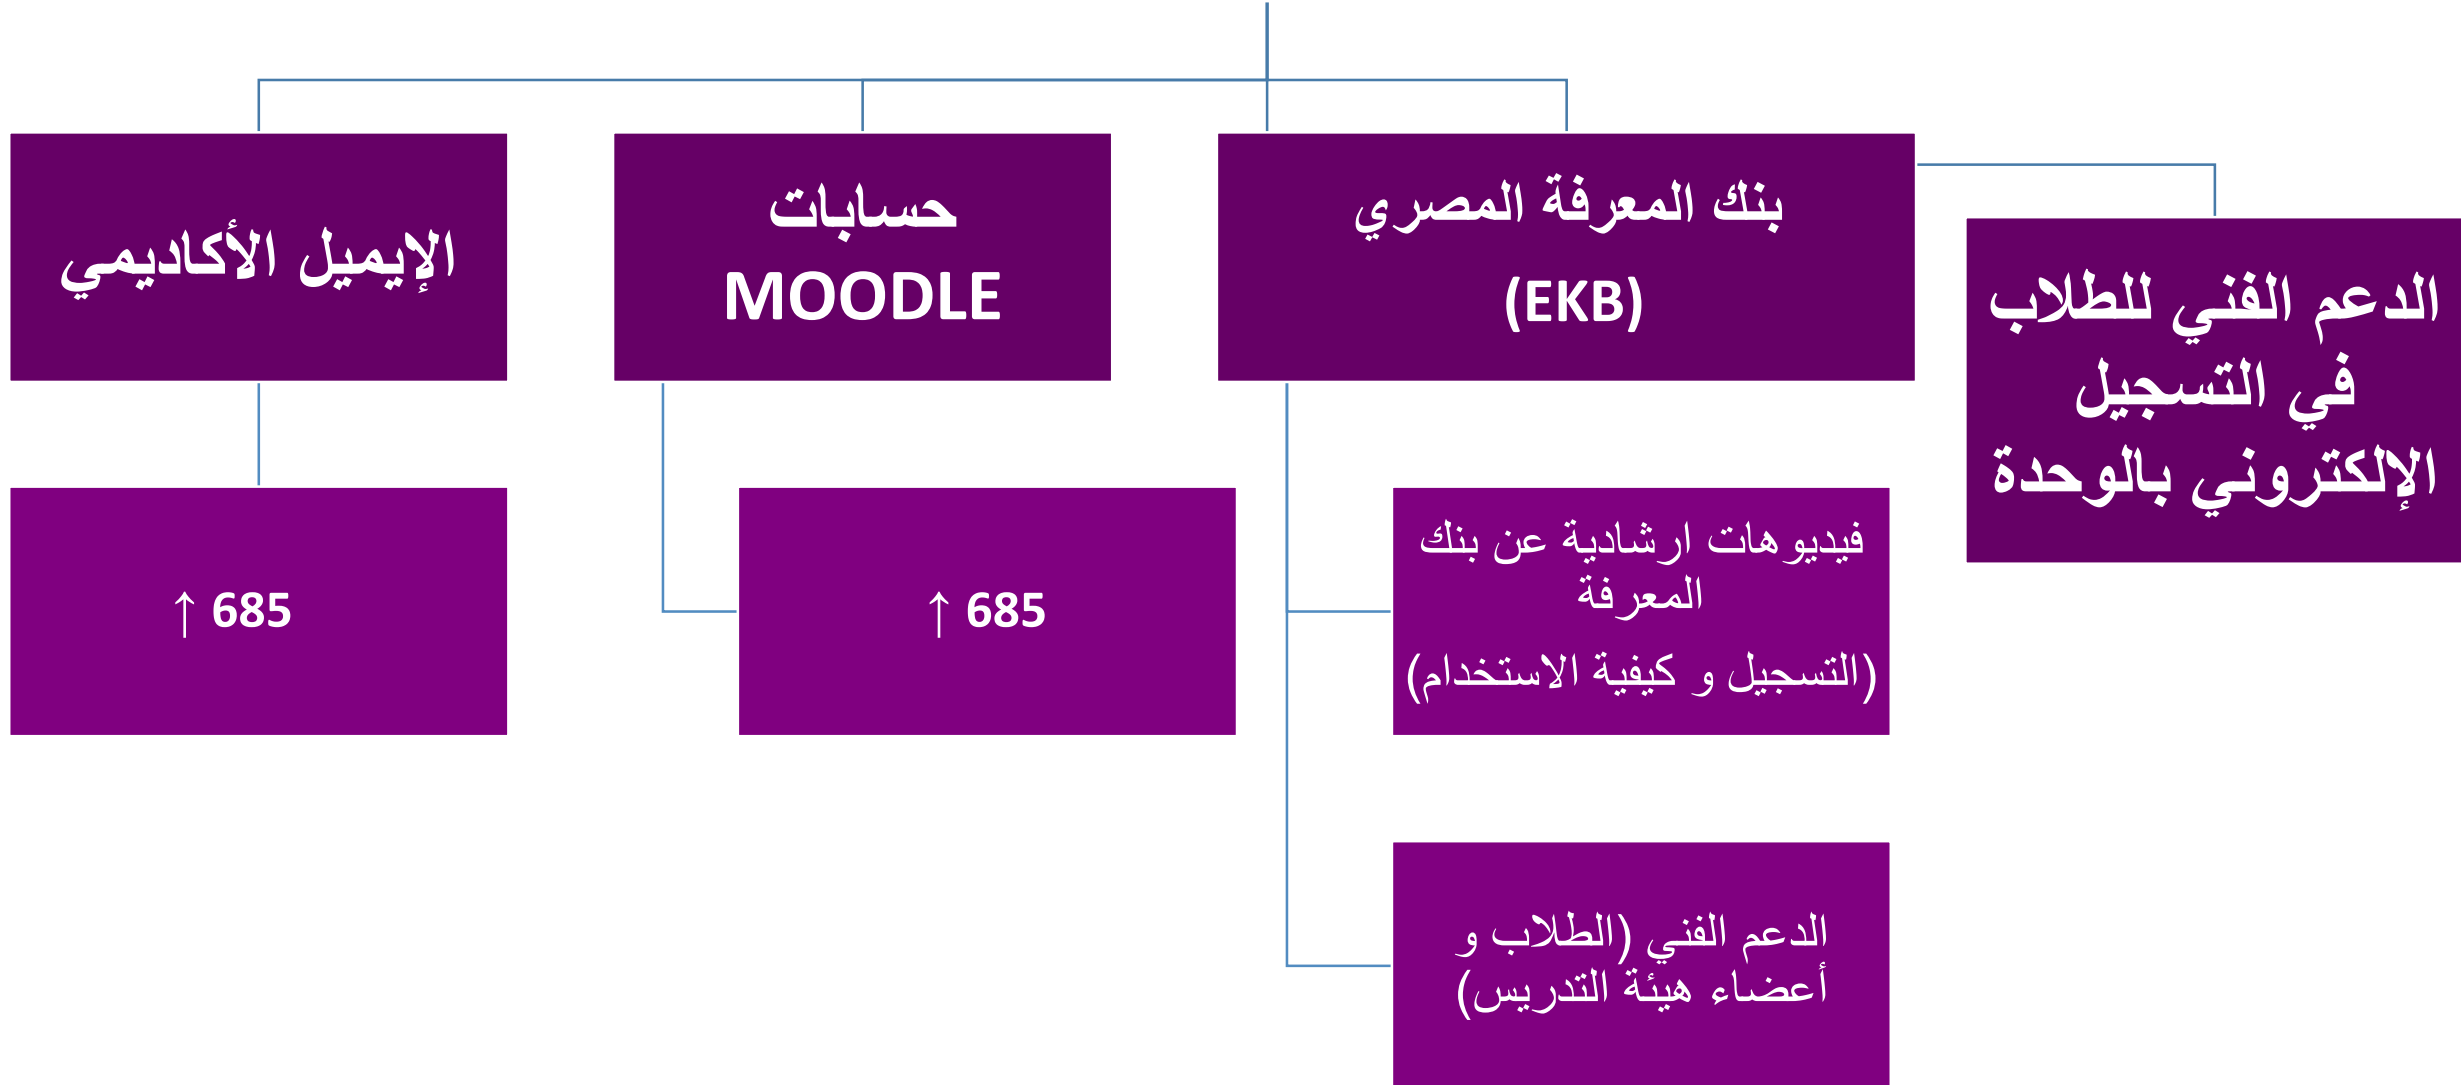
الدعم الفني للطلاب في التسجيل الإلكتروني بالوحدة

بنك المعرفة المصري (EKB)

فيديوهات ارشادية عن بنك المعرفة (التسجيل و كيفية الاستخدام)

الدعم الفني (الطلاب و أعضاء هيئة التدريس)

حسابات MOODLE

↑ 685

الإيميل الأكاديمي

↑ 685